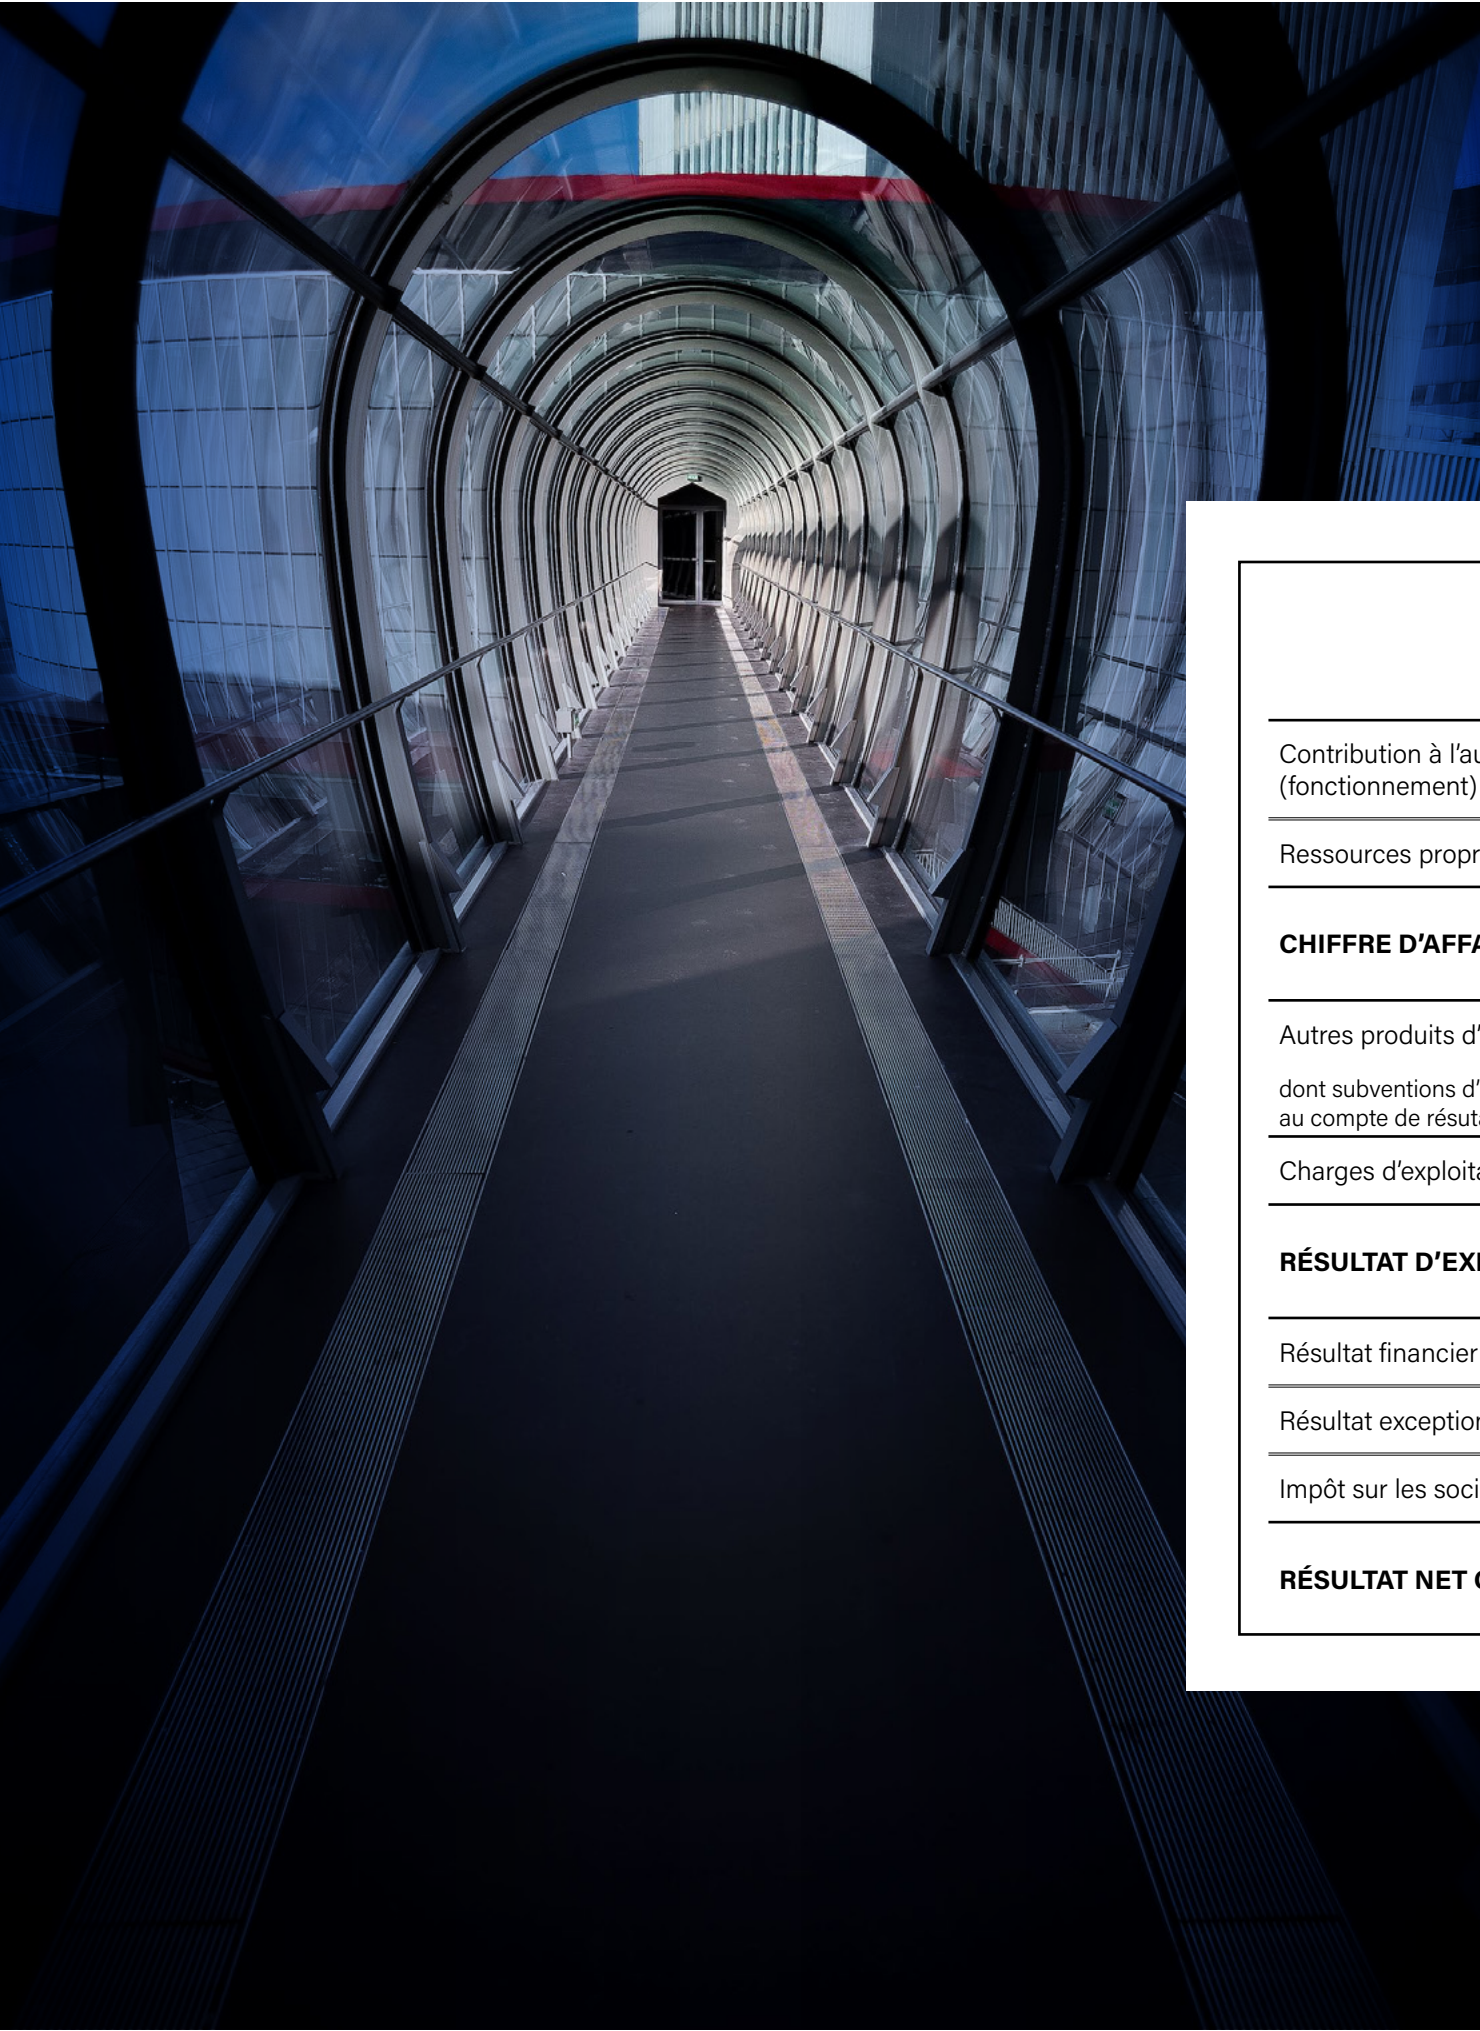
Contribution à l'au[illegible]
(fonctionnement)

Ressources propr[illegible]

CHIFFRE D'AFFA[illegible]

Autres produits d'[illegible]

dont subventions d'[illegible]
au compte de résult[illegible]

Charges d'exploita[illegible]

RÉSULTAT D'EX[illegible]

Résultat financier

Résultat exceptio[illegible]

Impôt sur les soci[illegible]

RÉSULTAT NET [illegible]